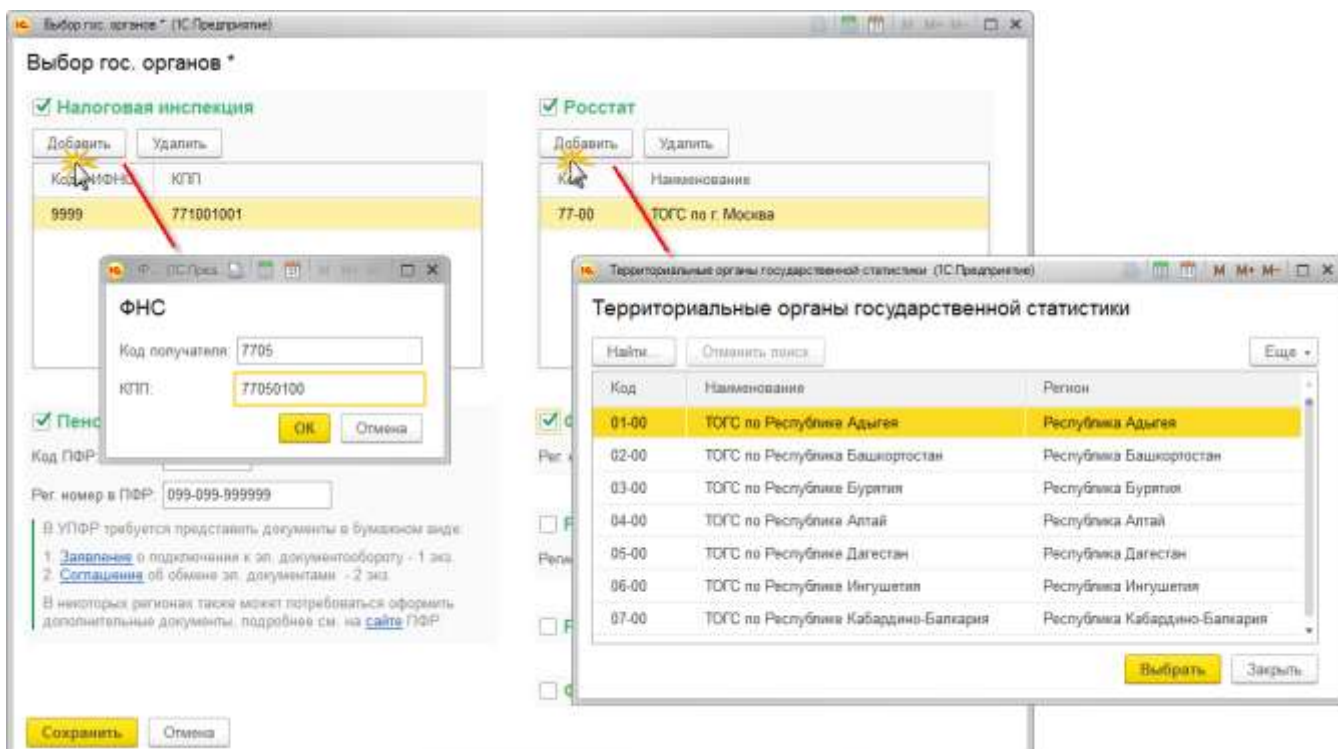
Выбор гос. органов * (1С:Предприятие)

Выбор гос. органов *

Налоговая инспекция

Добавить Удалить

Код ИФНС КПП

9999 771001001

ФНС

Код получателя: 7705

КПП: 77050100

OK Отмена

Пенс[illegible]

Код ПФР:

Рег. номер в ПФР: 099-099-999999

В УПФР требуется представить документы в бумажном виде:

1. Заявление о подключении к эл. документообороту - 1 экз.
2. Соглашение об обмене эл. документами - 2 экз.

В некоторых регионах также может потребоваться оформить дополнительные документы, подробнее см. на сайте ПФР

Сохранить Отмена

Росстат

Добавить Удалить

Код Наименование

77-00 ТОГС по г. Москва

Рег. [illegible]

Регион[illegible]

Территориальные органы государственной статистики (1С:Предприятие)

M M+ M-

Территориальные органы государственной статистики

Найти... Отменить поиск Еще

| Код | Наименование | Регион |
|---|---|---|
| 01-00 | ТОГС по Республике Адыгея | Республика Адыгея |
| 02-00 | ТОГС по Республика Башкортостан | Республика Башкортостан |
| 03-00 | ТОГС по Республике Бурятия | Республика Бурятия |
| 04-00 | ТОГС по Республике Алтай | Республика Алтай |
| 05-00 | ТОГС по Республике Дагестан | Республика Дагестан |
| 06-00 | ТОГС по Республике Ингушетия | Республика Ингушетия |
| 07-00 | ТОГС по Республике Кабардино-Балкария | Республика Кабардино-Балкария |

Выбрать Закрыть